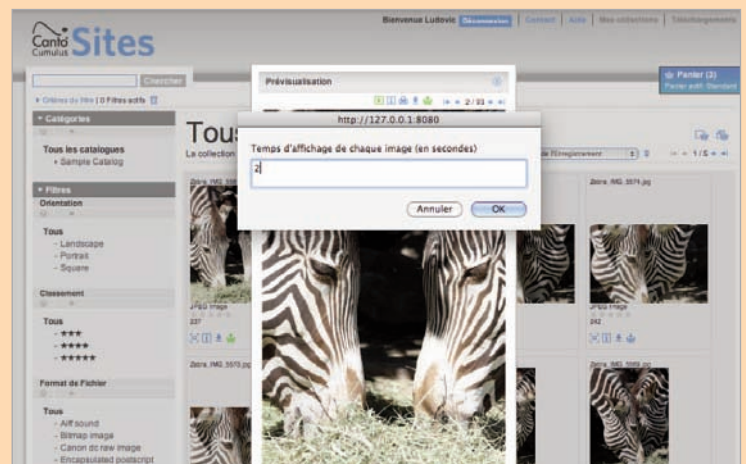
Canto Cumulus Sites

Bienvenue Ludovic Déconnexion | Contact | Aide | Mes collections | Téléchargements

Chercher

Critères du filtre | 0 Filtres actifs

Catégories

Tous les catalogues
- Sample Catalog

Filtres
Orientation

Tous
- Landscape
- Portrait
- Square

Classement

Tous
- ★★★
- ★★★★
- ★★★★★

Format de Fichier

Tous
- Aiff sound
- Bitmap image
- Canon dc raw image
- Encapsulated postscript

Tous
La collection

Prévisualisation

2 / 33

http://127.0.0.1:8080

Temps d'affichage de chaque image (en secondes)

2

Annuler OK

Panier (3)
Panier actif: Standard

de l'Enregistrement

1 / 5

Zebra_IMG_5574.jpg

JPEG Image
242

Zebra_IMG_5570.jpg

Zebra_IMG_5569.jpg

JPEG Image
237